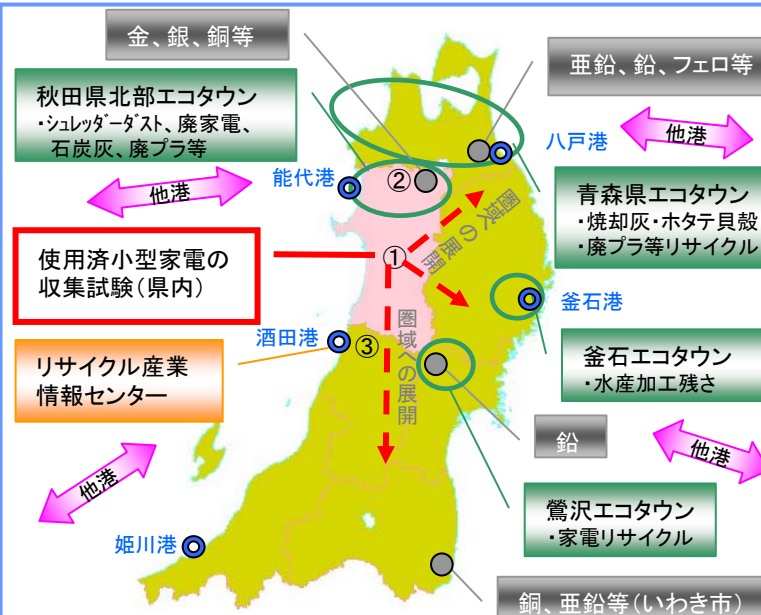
金、銀、銅等

亜鉛、鉛、フェロ等

秋田県北部エコタウン
・シュレッダーダスト、廃家電、石炭灰、廃プラ等

八戸港

他港

能代港

②

他港

青森県エコタウン
・焼却灰・ホタテ貝殻
・廃プラ等リサイクル

圏域への展開

使用済小型家電の収集試験(県内)

①

釜石港

圏域への展開

酒田港

③

リサイクル産業情報センター

釜石エコタウン
・水産加工残さ

鉛

他港

他港

鶯沢エコタウン
・家電リサイクル

姫川港

銅、亜鉛等(いわき市)